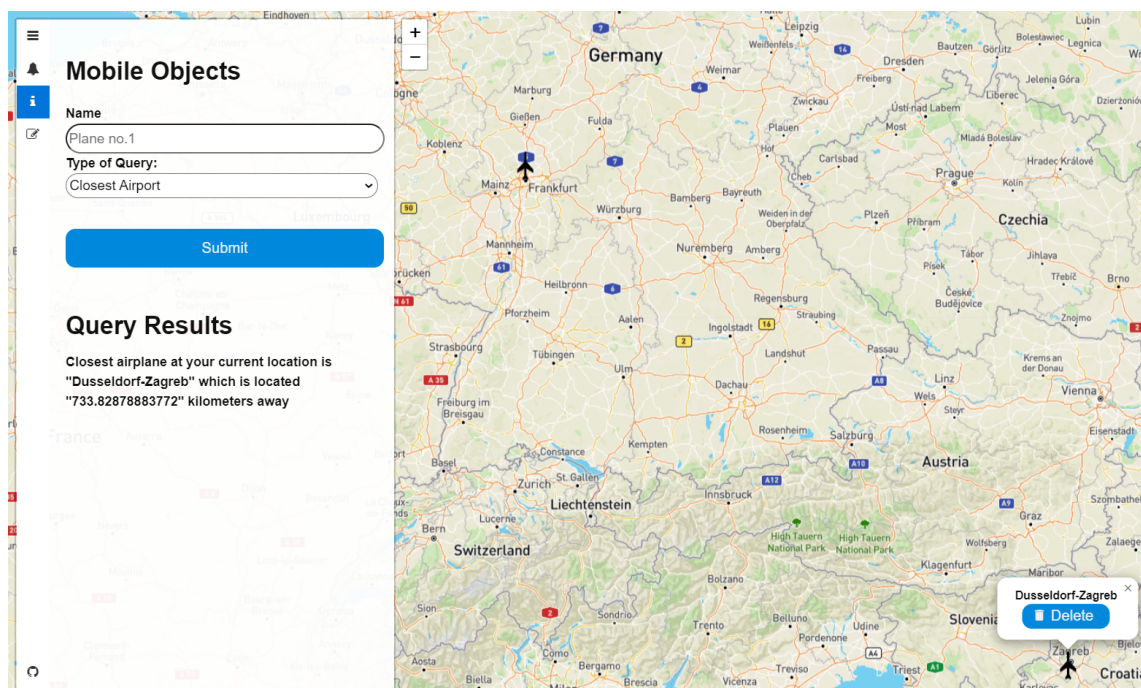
Mobile Objects

Name

Plane no.1

Type of Query:

Closest Airport

Submit

Query Results

Closest airplane at your current location is "Dusseldorf-Zagreb" which is located "733.82878883772" kilometers away

+
−

Dusseldorf-Zagreb
Delete

Germany
Eindhoven
Leipzig
Weißenfels
Bautzen
Görlitz
Boleslawiec
Lubin
Legnica
Dresden
Weimar
Freiberg
Jelenia Góra
Marburg
Zwickau
Ústí nad Labem
Liberec
Dzierżoniów
Gießen
Fulda
Plauen
Most
Mladá Boleslav
Koblenz
Hof
Karlsbad
Hradec Králové
Mainz
Frankfurt
Cheb
Prague
Kolín
Bayreuth
Würzburg
Bamberg
Weiden in der Oberpfalz
Plzeň
Luxembourg
Příbram
Czechia
Mannheim
Nuremberg
Amberg
Tábor
Jihlava
Písek
Třebíč
Brno
Heilbronn
Regensburg
Straubing
České Budějovice
Znojmo
Pforzheim
Aalen
Ingolstadt
Strasbourg
Tübingen
Landshut
Passau
Krems an der Donau
Ulm
Linz
Vienna
Freiburg im Breisgau
Dachau
Wels
Steyr
Rosenheim
Salzburg
Eisenstadt
Kempten
Austria
Basel
Constance
Zurich
St. Gallen
Innsbruck
Liechtenstein
Lucerne
Szombathely
Bern
Graz
Switzerland
High Tauern National Park
Wolfsberg
Klagenfurt
Maribor
Bolzano
Sion
Trento
Belluno
Udine
Slovenia
Pordenone
Como
Bergamo
Treviso
Triest
Zagreb
Croatia
Biella
Brescia
Vicenza
Bjelo
France